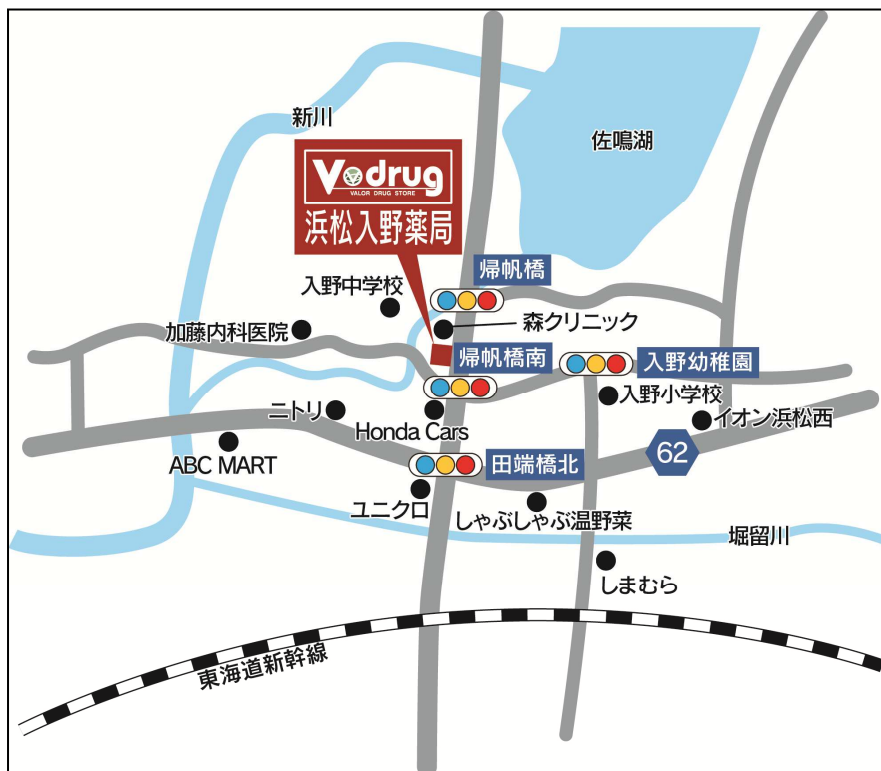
新川

V drug
VALOR DRUG STORE
浜松入野薬局

佐鳴湖

入野中学校

帰帆橋

加藤内科医院

森クリニック

帰帆橋南

入野幼稚園

入野小学校

ニトリ

Honda Cars

イオン浜松西

ABC MART

62

田端橋北

ユニクロ

しゃぶしゃぶ温野菜

堀留川

しまむら

東海道新幹線